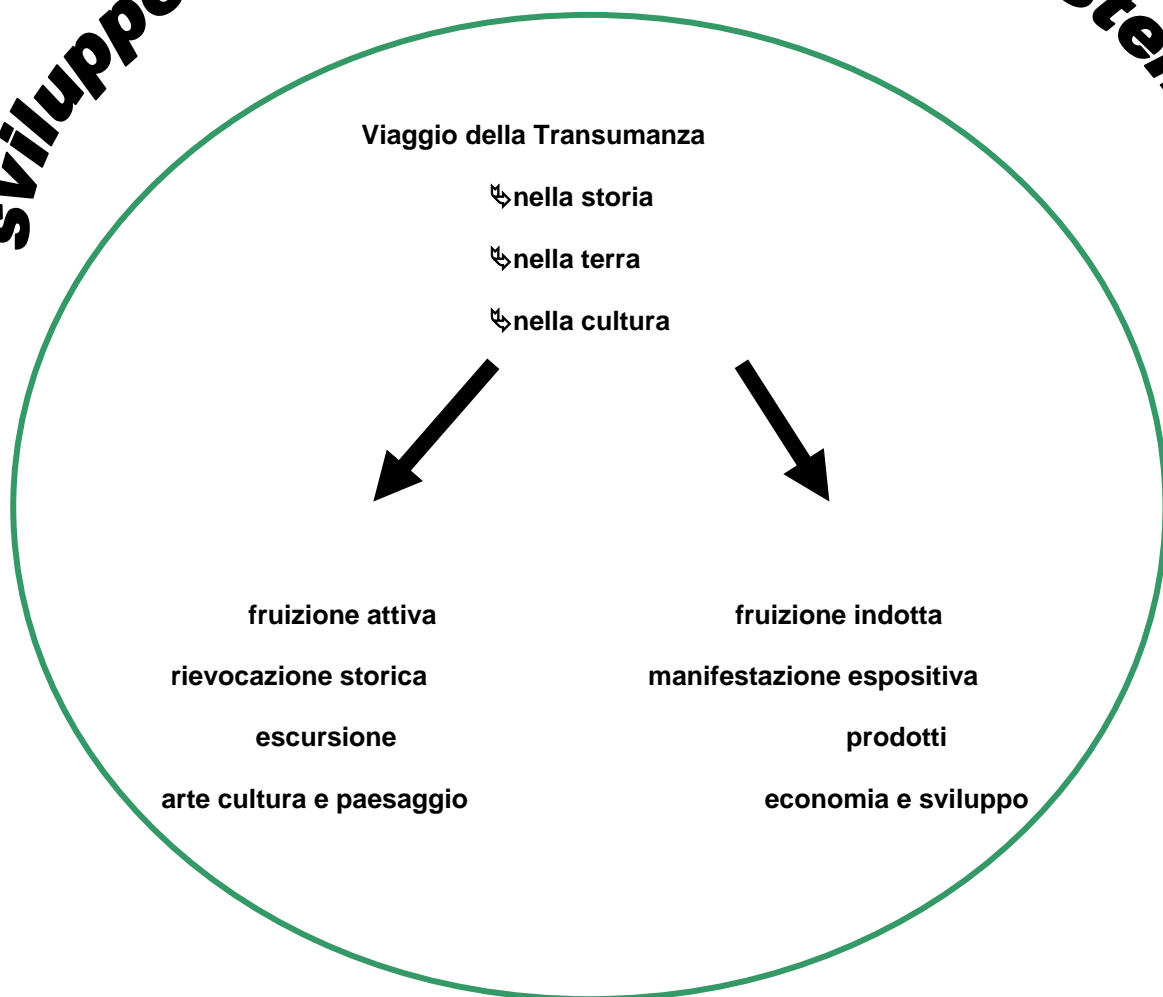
Sviluppo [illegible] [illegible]ste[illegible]

Viaggio della Transumanza

nella storia

nella terra

nella cultura

fruizione attiva

rievocazione storica

escursione

arte cultura e paesaggio

fruizione indotta

manifestazione espositiva

prodotti

economia e sviluppo